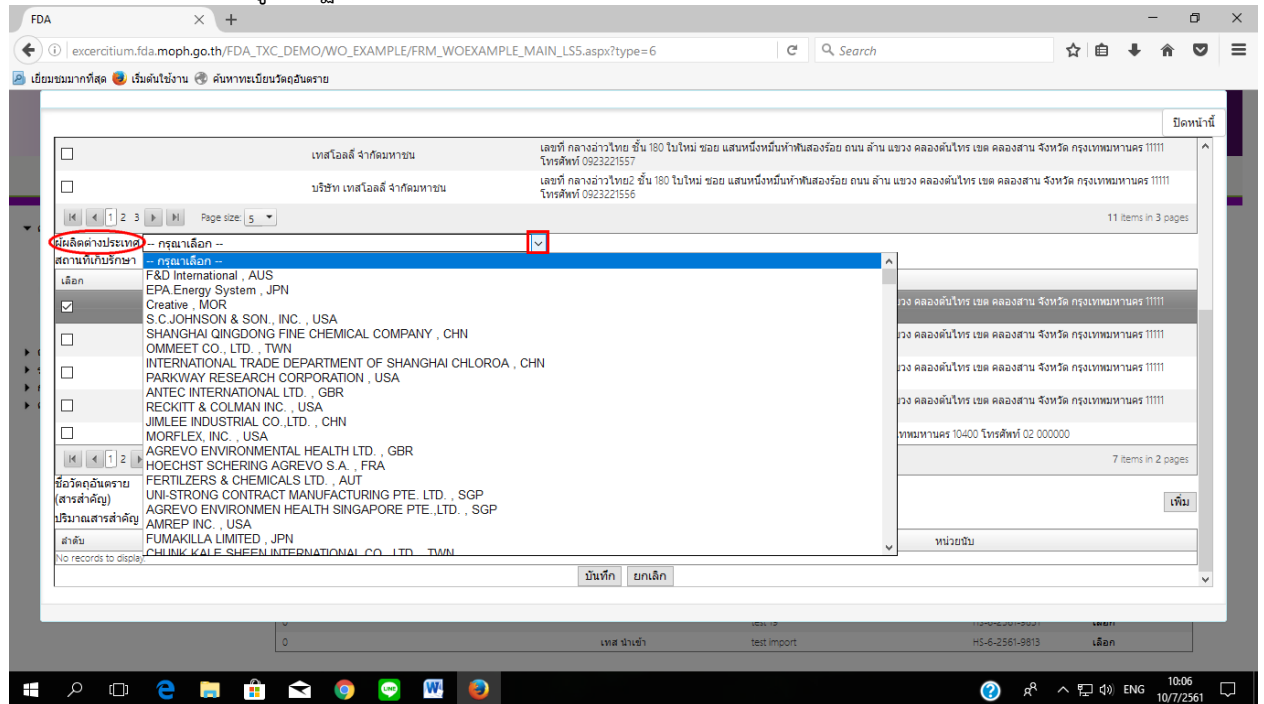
FDA

excercitium.fda.moph.go.th/FDA_TXC_DEMO/WO_EXAMPLE/FRM_WOEXAMPLE_MAIN_LS5.aspx?type=6

Search

เยี่ยมชมมากที่สุด เริ่มต้นใช้งาน ค้นหาทะเบียนวัตถุอันตราย

ปิดหน้านี้

| | | |
|---|---|---|
| ☐ | เทสโอลลี่ จำกัดมหาชน | เลขที่ กลางอ่าวไทย ชั้น 180 ใบใหม่ ซอย แสนหนึ่งหมื่นห้าพันสองร้อย ถนน ล้าน แขวง คลองต้นไทร เขต คลองสาน จังหวัด กรุงเทพมหานคร 11111 โทรศัพท์ 0923221557 |
| ☐ | บริษัท เทสโอลลี่ จำกัดมหาชน | เลขที่ กลางอ่าวไทย2 ชั้น 180 ใบใหม่ ซอย แสนหนึ่งหมื่นห้าพันสองร้อย ถนน ล้าน แขวง คลองต้นไทร เขต คลองสาน จังหวัด กรุงเทพมหานคร 11111 โทรศัพท์ 0923221556 |

1 2 3 Page size: 5 11 items in 3 pages

ผู้ผลิตต่างประเทศ -- กรุณาเลือก --
สถานที่เก็บรักษา

-- กรุณาเลือก --
F&D International , AUS
EPA.Energy System , JPN
Creative , MOR
S.C.JOHNSON & SON., INC. , USA
SHANGHAI QINGDONG FINE CHEMICAL COMPANY , CHN
OMMEET CO., LTD. , TWN
INTERNATIONAL TRADE DEPARTMENT OF SHANGHAI CHLOROA , CHN
PARKWAY RESEARCH CORPORATION , USA
ANTEC INTERNATIONAL LTD. , GBR
RECKITT & COLMAN INC. , USA
JIMLEE INDUSTRIAL CO.,LTD. , CHN
MORFLEX, INC. , USA
AGREVO ENVIRONMENTAL HEALTH LTD. , GBR
HOECHST SCHERING AGREVO S.A. , FRA
FERTILZERS & CHEMICALS LTD. , AUT
UNI-STRONG CONTRACT MANUFACTURING PTE. LTD. , SGP
AGREVO ENVIRONMEN HEALTH SINGAPORE PTE.,LTD. , SGP
AMREP INC. , USA
FUMAKILLA LIMITED , JPN
CHUNK KALE SHEEN INTERNATIONAL CO., LTD. , TWN

เลือก
ขวง คลองต้นไทร เขต คลองสาน จังหวัด กรุงเทพมหานคร 11111
ขวง คลองต้นไทร เขต คลองสาน จังหวัด กรุงเทพมหานคร 11111
ขวง คลองต้นไทร เขต คลองสาน จังหวัด กรุงเทพมหานคร 11111
ขวง คลองต้นไทร เขต คลองสาน จังหวัด กรุงเทพมหานคร 11111
เทพมหานคร 10400 โทรศัพท์ 02 000000

1 2 7 items in 2 pages

ชื่อวัตถุอันตราย (สารสำคัญ)
ปริมาณสารสำคัญ
เพิ่ม

ลำดับ หน่วยนับ
No records to display.

บันทึก ยกเลิก

0 test 19 HS-6-2561-9651 เลือก
0 เทส นำเข้า test import HS-6-2561-9813 เลือก

ENG 10:06 10/7/2561